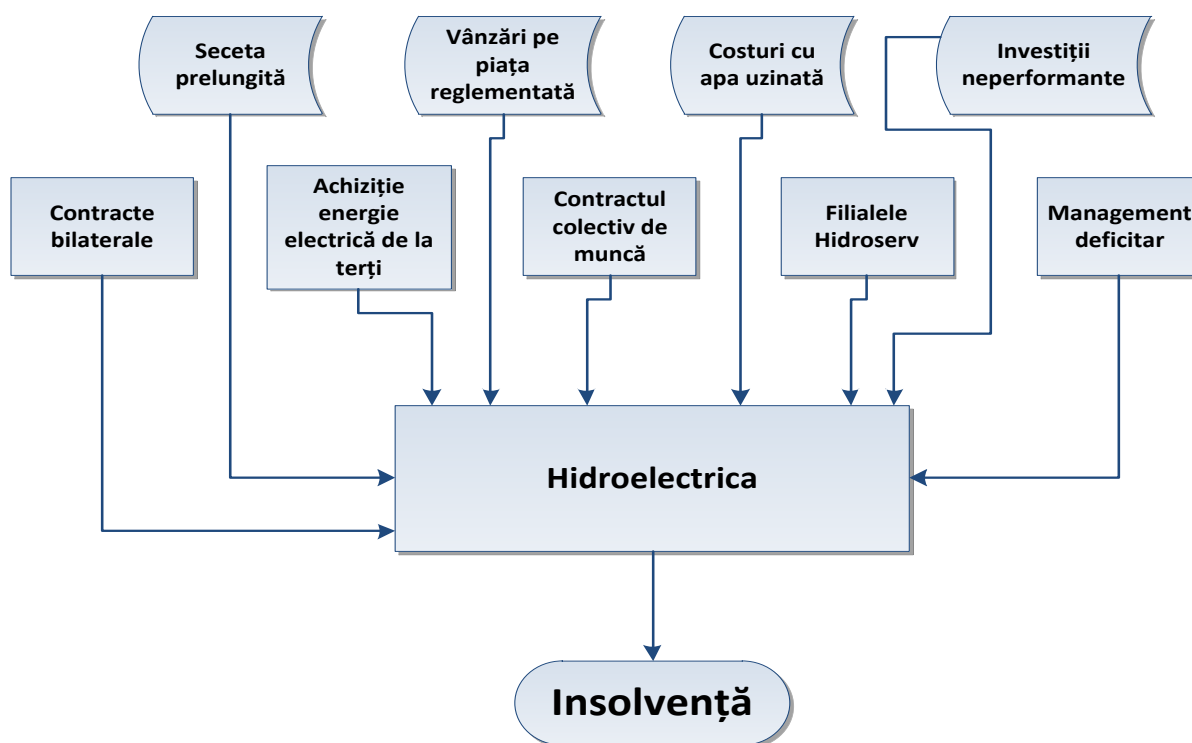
Seceta prelungită

Vânzări pe piața reglementată

Costuri cu apa uzinată

Investiții neperformante

Contracte bilaterale

Achiziție energie electrică de la terți

Contractul colectiv de muncă

Filialele Hidroserv

Management deficitar

Hidroelectrica

Insolvență